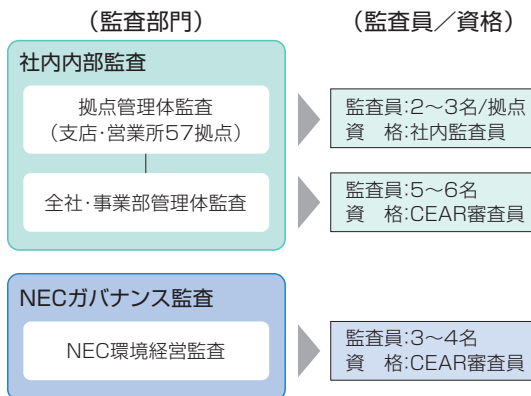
（監査部門）

（監査員／資格）

社内内部監査

拠点管理体監査
（支店･営業所57拠点）

監査員:2〜3名/拠点
資　格:社内監査員

全社･事業部管理体監査

監査員:5〜6名
資　格:CEAR審査員

NECガバナンス監査

NEC環境経営監査

監査員:3〜4名
資　格:CEAR審査員